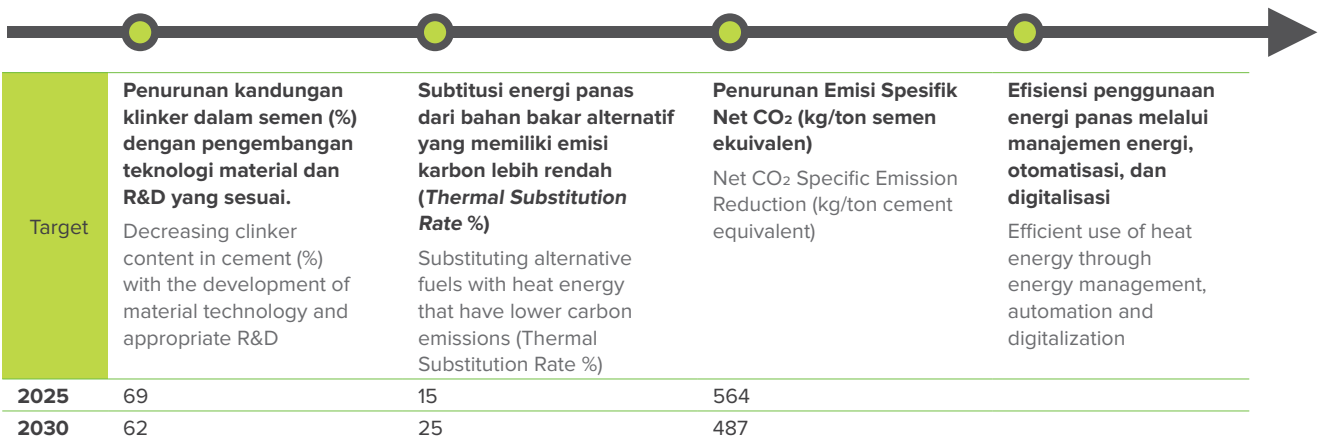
| Target | **Penurunan kandungan klinker dalam semen (%) dengan pengembangan teknologi material dan R&D yang sesuai.** Decreasing clinker content in cement (%) with the development of material technology and appropriate R&D | **Subtitusi energi panas dari bahan bakar alternatif yang memiliki emisi karbon lebih rendah (*Thermal Substitution Rate* %)** Substituting alternative fuels with heat energy that have lower carbon emissions (Thermal Substitution Rate %) | **Penurunan Emisi Spesifik Net $CO_2$ (kg/ton semen ekuivalen)** Net $CO_2$ Specific Emission Reduction (kg/ton cement equivalent) | **Efisiensi penggunaan energi panas melalui manajemen energi, otomatisasi, dan digitalisasi** Efficient use of heat energy through energy management, automation and digitalization |
|---|---|---|---|---|
| **2025** | 69 | 15 | 564 | |
| **2030** | 62 | 25 | 487 | |